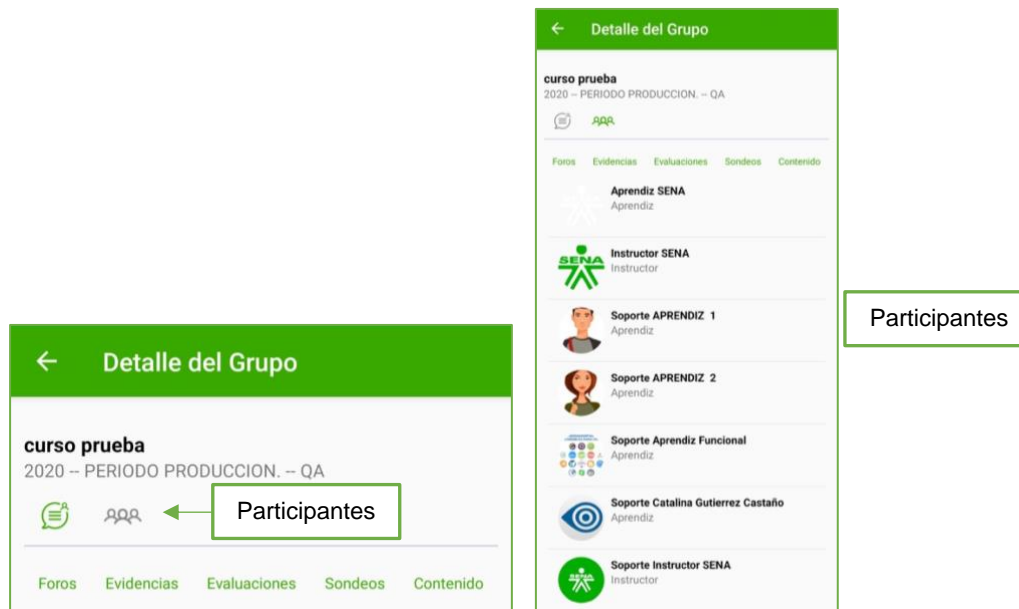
← Detalle del Grupo

curso prueba
2020 -- PERIODO PRODUCCION. -- QA

Foros Evidencias Evaluaciones Sondeos Contenido

Aprendiz SENA
Aprendiz

SENA

Instructor SENA
Instructor

Soporte APRENDIZ 1
Aprendiz

Soporte APRENDIZ 2
Aprendiz

Soporte Aprendiz Funcional
Aprendiz

Soporte Catalina Gutierrez Castaño
Aprendiz

Soporte Instructor SENA
Instructor

Participantes

← Detalle del Grupo

curso prueba
2020 -- PERIODO PRODUCCION. -- QA

Participantes

Foros Evidencias Evaluaciones Sondeos Contenido